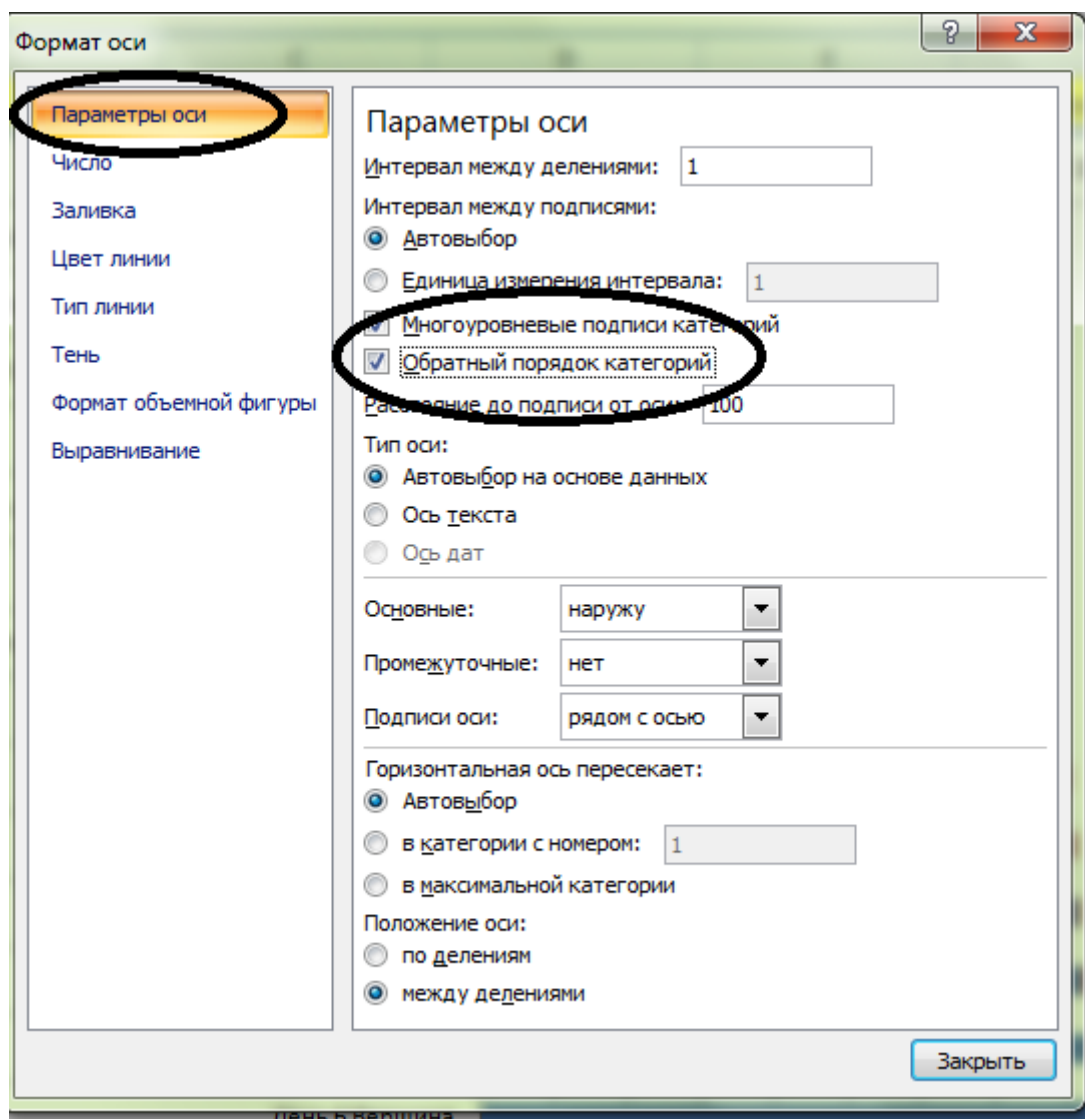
Формат оси

? X

Параметры оси
Число
Заливка
Цвет линии
Тип линии
Тень
Формат объемной фигуры
Выравнивание

Параметры оси

Интервал между делениями: 1

Интервал между подписями:
Автовыбор
Единица измерения интервала: 1
Многоуровневые подписи категорий
Обратный порядок категорий
Расстояние до подписи от оси: 100

Тип оси:
Автовыбор на основе данных
Ось текста
Ось дат

Основные: наружу
Промежуточные: нет
Подписи оси: рядом с осью

Горизонтальная ось пересекает:
Автовыбор
в категории с номером: 1
в максимальной категории

Положение оси:
по делениям
между делениями

Закрыть

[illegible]